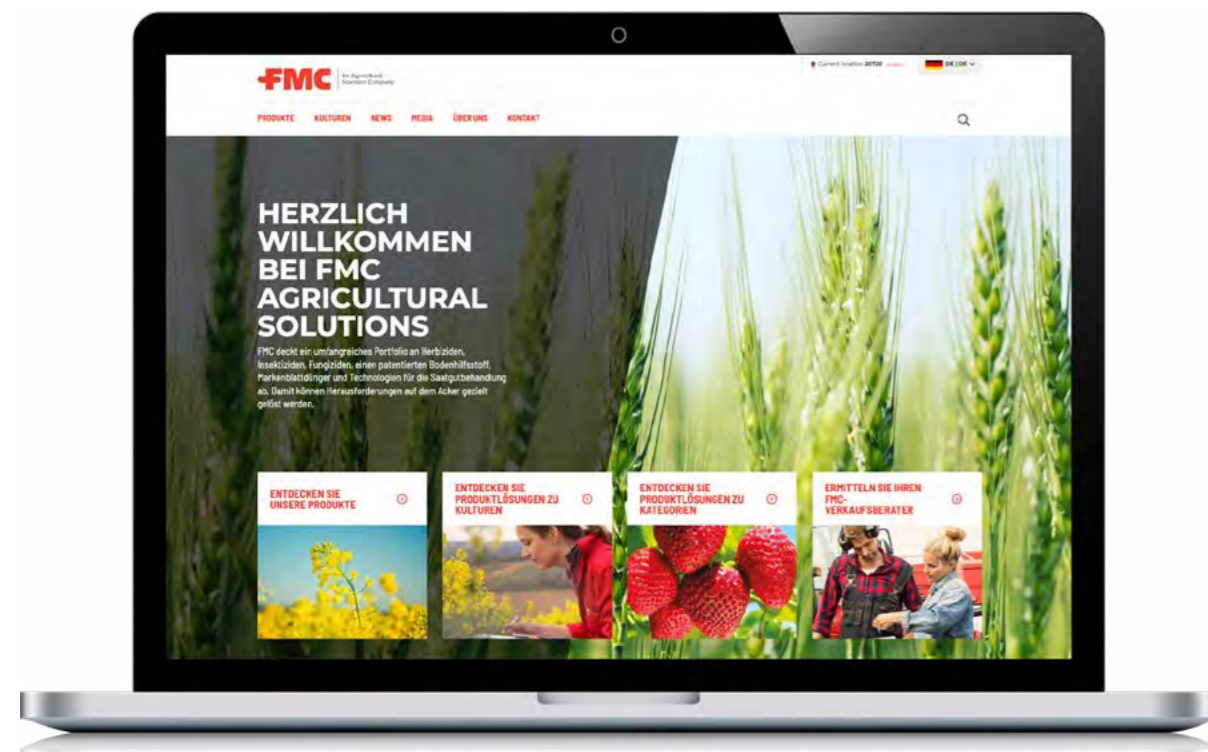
FMC An Agricultural Sciences Company

Current location: 20720 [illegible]

DE | DE

PRODUKTE KULTUREN NEWS MEDIA ÜBER UNS KONTAKT

HERZLICH WILLKOMMEN BEI FMC AGRICULTURAL SOLUTIONS

FMC deckt ein umfangreiches Portfolio an Herbiziden, Insektiziden, Fungiziden, einen patentierten Bodenhilfsstoff, Markenblattdünger und Technologien für die Saatgutbehandlung ab. Damit können Herausforderungen auf dem Acker gezielt gelöst werden.

ENTDECKEN SIE UNSERE PRODUKTE

ENTDECKEN SIE PRODUKTLÖSUNGEN ZU KULTUREN

ENTDECKEN SIE PRODUKTLÖSUNGEN ZU KATEGORIEN

ERMITTELN SIE IHREN FMC-VERKAUFSBERATER